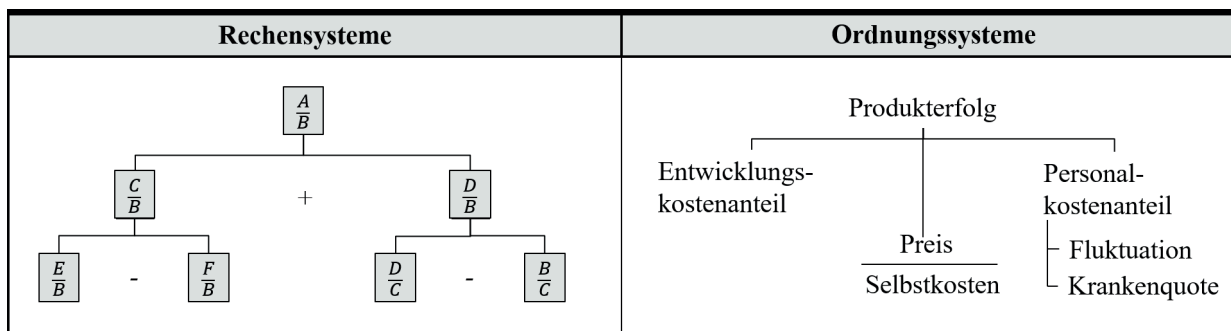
| Rechensysteme | Ordnungssysteme |
|---|---|
| $\frac{A}{B}$ $\frac{C}{B}$ + $\frac{D}{B}$ $\frac{E}{B}$ - $\frac{F}{B}$ $\frac{D}{C}$ - $\frac{B}{C}$ | Produkterfolg Entwicklungskostenanteil $\frac{\text{Preis}}{\text{Selbstkosten}}$ Personalkostenanteil Fluktuation Krankenquote |